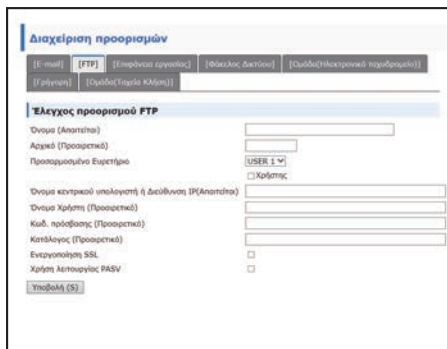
Διαχείριση προορισμών

[E-mail] [FTP] [Επιφάνεια εργασίας] [Φάκελος Δικτύου] [Ομάδα(Ηλεκτρονικό ταχυδρομείο)] [Γρήγορη] [Ομάδα(Τυχαία Κλήση)]

Έλεγχος προορισμού FTP

Όνομα (Απαιτείται)
Αρχικό (Προαιρετικό)
Προσαρμοσμένο Ευρετήριο USER 1
☐Χρήστης
Όνομα κεντρικού υπολογιστή ή Διεύθυνση IP(Απαιτείται)
Όνομα Χρήστη (Προαιρετικό)
Κωδ. πρόσβασης (Προαιρετικό)
Κατάλογος (Προαιρετικό)
Ενεργοποίηση SSL ☐
Χρήση λειτουργίας PASV ☐
Υποβολή (S)